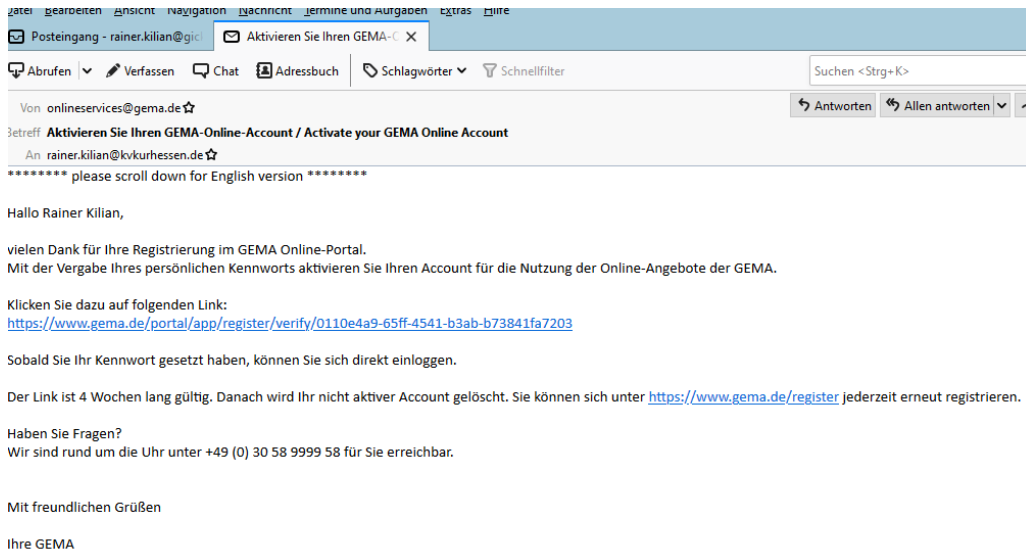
Datei Bearbeiten Ansicht Navigation Nachricht Termine und Aufgaben Extras Hilfe

Posteingang - rainer.kilian@gic

Aktivieren Sie Ihren GEMA-C

Abrufen Verfassen Chat Adressbuch Schlagwörter Schnellfilter

Suchen <Strg+K>

Von onlineservices@gema.de

Antworten Allen antworten

Betreff Aktivieren Sie Ihren GEMA-Online-Account / Activate your GEMA Online Account

An rainer.kilian@kvkurhessen.de

******** please scroll down for English version ********

Hallo Rainer Kilian,

vielen Dank für Ihre Registrierung im GEMA Online-Portal.
Mit der Vergabe Ihres persönlichen Kennworts aktivieren Sie Ihren Account für die Nutzung der Online-Angebote der GEMA.

Klicken Sie dazu auf folgenden Link:
https://www.gema.de/portal/app/register/verify/0110e4a9-65ff-4541-b3ab-b73841fa7203

Sobald Sie Ihr Kennwort gesetzt haben, können Sie sich direkt einloggen.

Der Link ist 4 Wochen lang gültig. Danach wird Ihr nicht aktiver Account gelöscht. Sie können sich unter https://www.gema.de/register jederzeit erneut registrieren.

Haben Sie Fragen?
Wir sind rund um die Uhr unter +49 (0) 30 58 9999 58 für Sie erreichbar.

Mit freundlichen Grüßen

Ihre GEMA